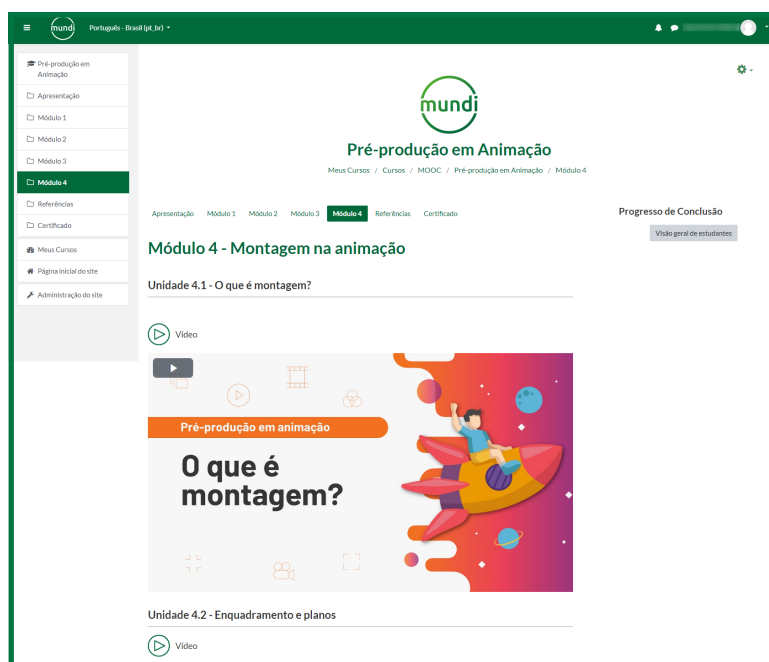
mundi Português - Brasil (pt_br)

Pré-produção em Animação
Apresentação
Módulo 1
Módulo 2
Módulo 3
Módulo 4
Referências
Certificado
Meus Cursos
Página inicial do site
Administração do site

mundi

Pré-produção em Animação

Meus Cursos / Cursos / MOOC / Pré-produção em Animação / Módulo 4

Apresentação Módulo 1 Módulo 2 Módulo 3 Módulo 4 Referências Certificado

Progresso de Conclusão
Visão geral de estudantes

Módulo 4 - Montagem na animação

Unidade 4.1 - O que é montagem?

Vídeo

Pré-produção em animação
O que é montagem?

Unidade 4.2 - Enquadramento e planos

Vídeo